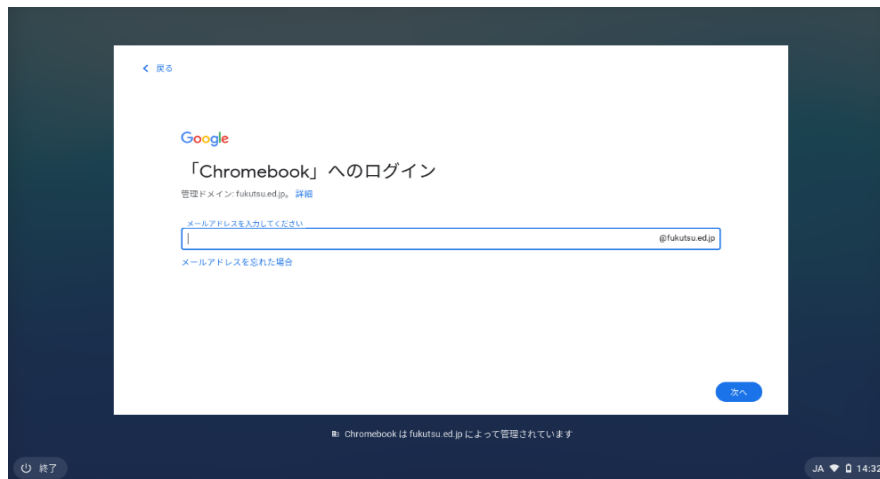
< 戻る

Google

「Chromebook」へのログイン

管理ドメイン: fukutsu.ed.jp。詳細

メールアドレスを入力してください

@fukutsu.ed.jp

メールアドレスを忘れた場合

次へ

Chromebook は fukutsu.ed.jp によって管理されています

終了

JA 14:32